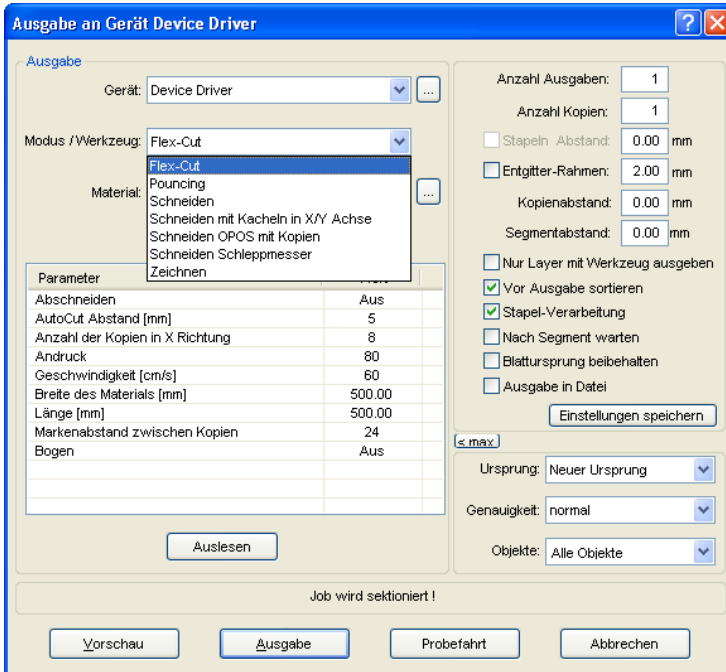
Ausgabe an Gerät Device Driver

Ausgabe

Gerät: Device Driver

Modus / Werkzeug: Flex-Cut

Flex-Cut
Pouncing
Schneiden
Schneiden mit Kacheln in X/Y Achse
Schneiden OPOS mit Kopien
Schneiden Schleppmesser
Zeichnen

Material:

| Parameter | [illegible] |
|---|---|
| Abschneiden | Aus |
| AutoCut Abstand [mm] | 5 |
| Anzahl der Kopien in X Richtung | 8 |
| Andruck | 80 |
| Geschwindigkeit [cm/s] | 60 |
| Breite des Materials [mm] | 500.00 |
| Länge [mm] | 500.00 |
| Markenabstand zwischen Kopien | 24 |
| Bogen | Aus |

Auslesen

Anzahl Ausgaben: 1
Anzahl Kopien: 1
Stapeln Abstand: 0.00 mm
Entgitter-Rahmen: 2.00 mm
Kopienabstand: 0.00 mm
Segmentabstand: 0.00 mm
Nur Layer mit Werkzeug ausgeben
Vor Ausgabe sortieren
Stapel-Verarbeitung
Nach Segment warten
Blattursprung beibehalten
Ausgabe in Datei
Einstellungen speichern

≤ max

Ursprung: Neuer Ursprung
Genauigkeit: normal
Objekte: Alle Objekte

Job wird sektioniert !

Vorschau
Ausgabe
Probefahrt
Abbrechen